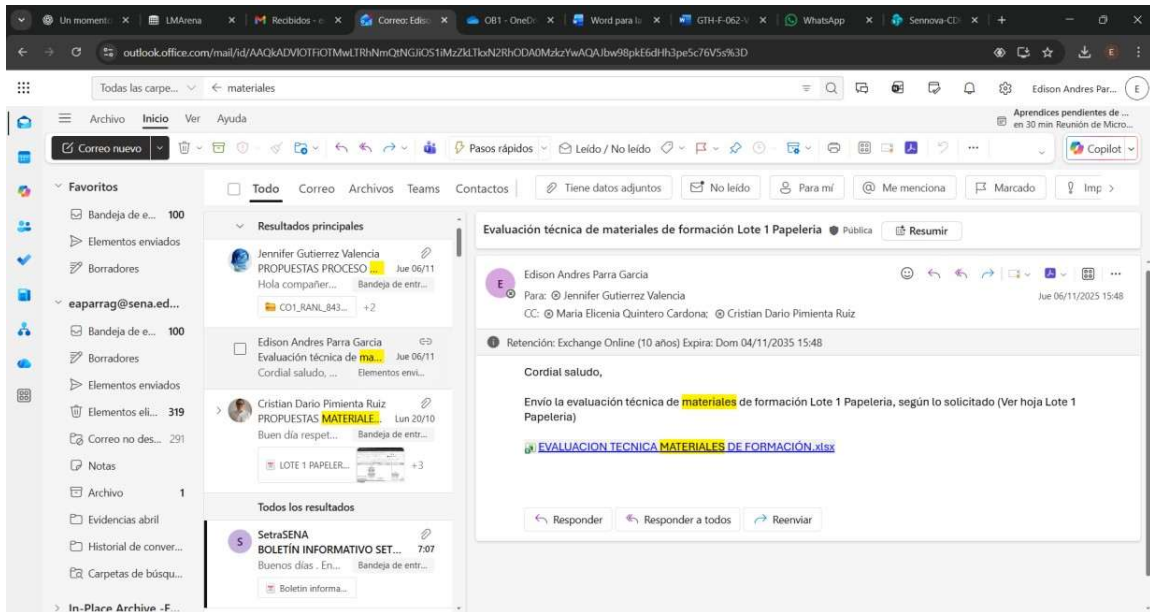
Un moment | LMArena | Recibidos - | Correo: Edis | OB1 - OneDr | Word para la | GTH-F-062-V | WhatsApp | Sennova-CD | +

outlook.office.com/mail/id/AAQkADVlOTFiOTMwLTRhNmQtNGJiOS1iMzZkLTkxN2RhODA0MzkzYwAQAJbw98pkE6dHh3pe5c76V5s%3D

Todas las carpe... ← materiales

Edison Andres Par... E

Archivo Inicio Ver Ayuda

Aprendices pendientes de ... en 30 min Reunión de Micro...

Correo nuevo

Pasos rápidos

Leído / No leído

Copilot

Favoritos

Bandeja de e... 100

Elementos enviados

Borradores

eaparrag@sena.ed...

Bandeja de e... 100

Borradores

Elementos enviados

Elementos eli... 319

Correo no des... 291

Notas

Archivo 1

Evidencias abril

Historial de conver...

Carpetas de búsqu...

In-Place Archive -E...

Todo Correo Archivos Teams Contactos

Tiene datos adjuntos No leído Para mí Me menciona Marcado Imp >

Resultados principales

Jennifer Gutierrez Valencia
PROPUESTAS PROCESO ... Jue 06/11
Hola compañer... Bandeja de entr...
CO1_RANL_843... +2

Edison Andres Parra Garcia
Evaluación técnica de ma... Jue 06/11
Cordial saludo, ... Elementos envi...

Cristian Dario Pimienta Ruiz
PROPUESTAS MATERIALE... Lun 20/10
Buen día respet... Bandeja de entr...
LOTE 1 PAPELER... +3

Todos los resultados

SetraSENA
BOLETÍN INFORMATIVO SET... 7:07
Buenos días . En... Bandeja de entr...
Boletin informa...

Evaluación técnica de materiales de formación Lote 1 Papeleria Pública Resumir

Edison Andres Parra Garcia
Para: Jennifer Gutierrez Valencia
CC: Maria Elicenia Quintero Cardona; Cristian Dario Pimienta Ruiz
Jue 06/11/2025 15:48

Retención: Exchange Online (10 años) Expira: Dom 04/11/2035 15:48

Cordial saludo,

Envío la evaluación técnica de materiales de formación Lote 1 Papeleria, según lo solicitado (Ver hoja Lote 1 Papeleria)

EVALUACION TECNICA MATERIALES DE FORMACIÓN.xlsx

Responder Responder a todos Reenviar